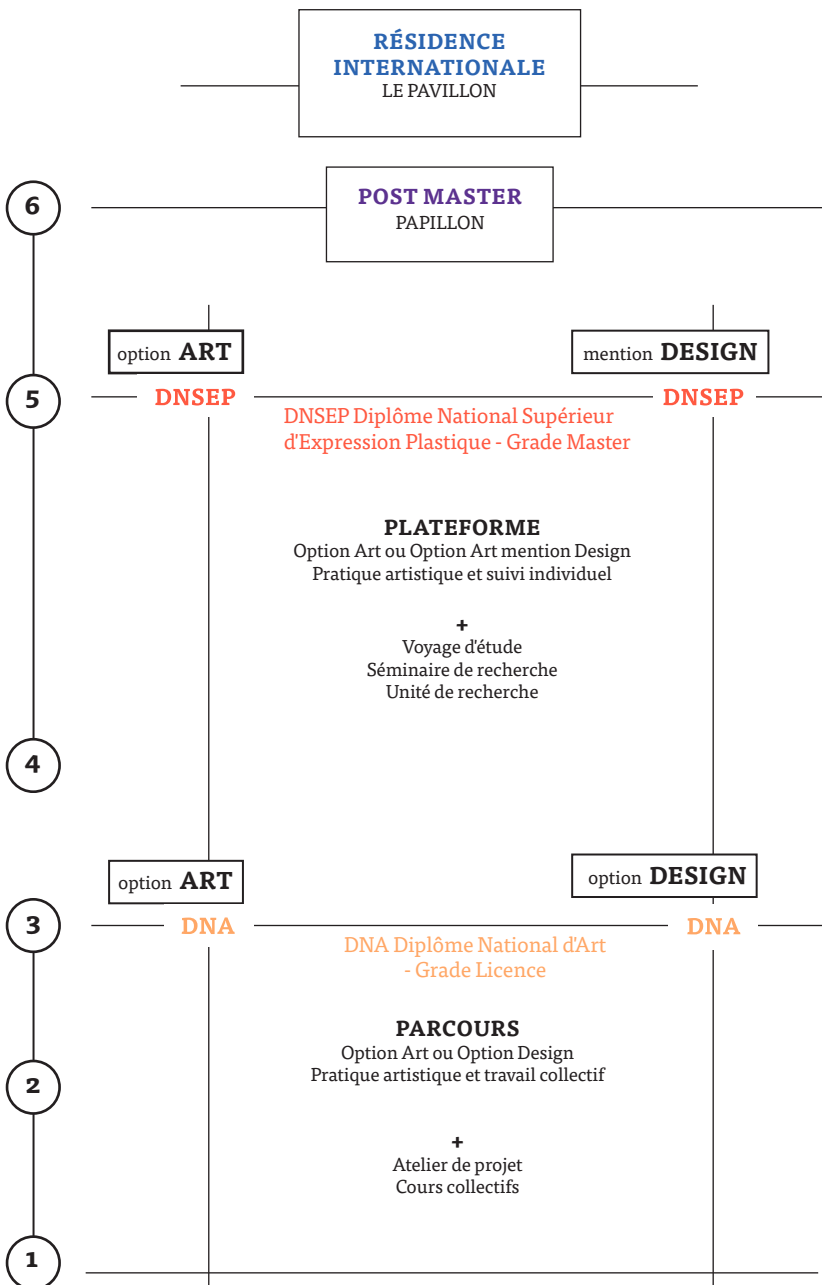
RÉSIDENCE INTERNATIONALE
LE PAVILLON

6

POST MASTER
PAPILLON

option ART

mention DESIGN

5

DNSEP

DNSEP

DNSEP Diplôme National Supérieur d'Expression Plastique - Grade Master

PLATEFORME
Option Art ou Option Art mention Design
Pratique artistique et suivi individuel

+
Voyage d'étude
Séminaire de recherche
Unité de recherche

4

option ART

option DESIGN

3

DNA

DNA

DNA Diplôme National d'Art - Grade Licence

PARCOURS
Option Art ou Option Design
Pratique artistique et travail collectif

2

+
Atelier de projet
Cours collectifs

1